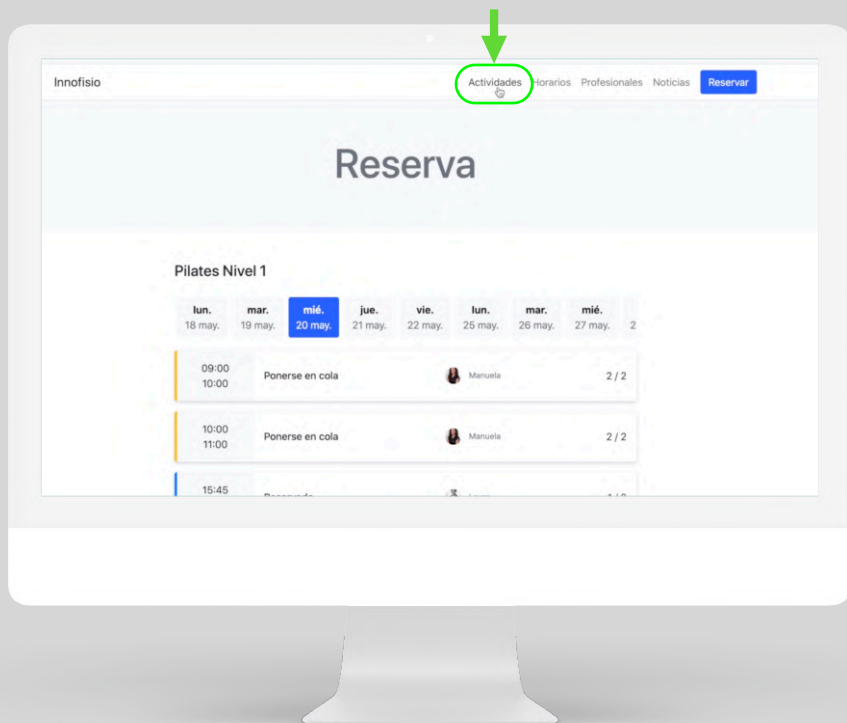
Innofisio

Actividades Horarios Profesionales Noticias Reservar

Reserva

Pilates Nivel 1

lun. 18 may. mar. 19 may. mié. 20 may. jue. 21 may. vie. 22 may. lun. 25 may. mar. 26 may. mié. 27 may. 2

09:00 10:00 Ponerse en cola Manuela 2 / 2

10:00 11:00 Ponerse en cola Manuela 2 / 2

15:45 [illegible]